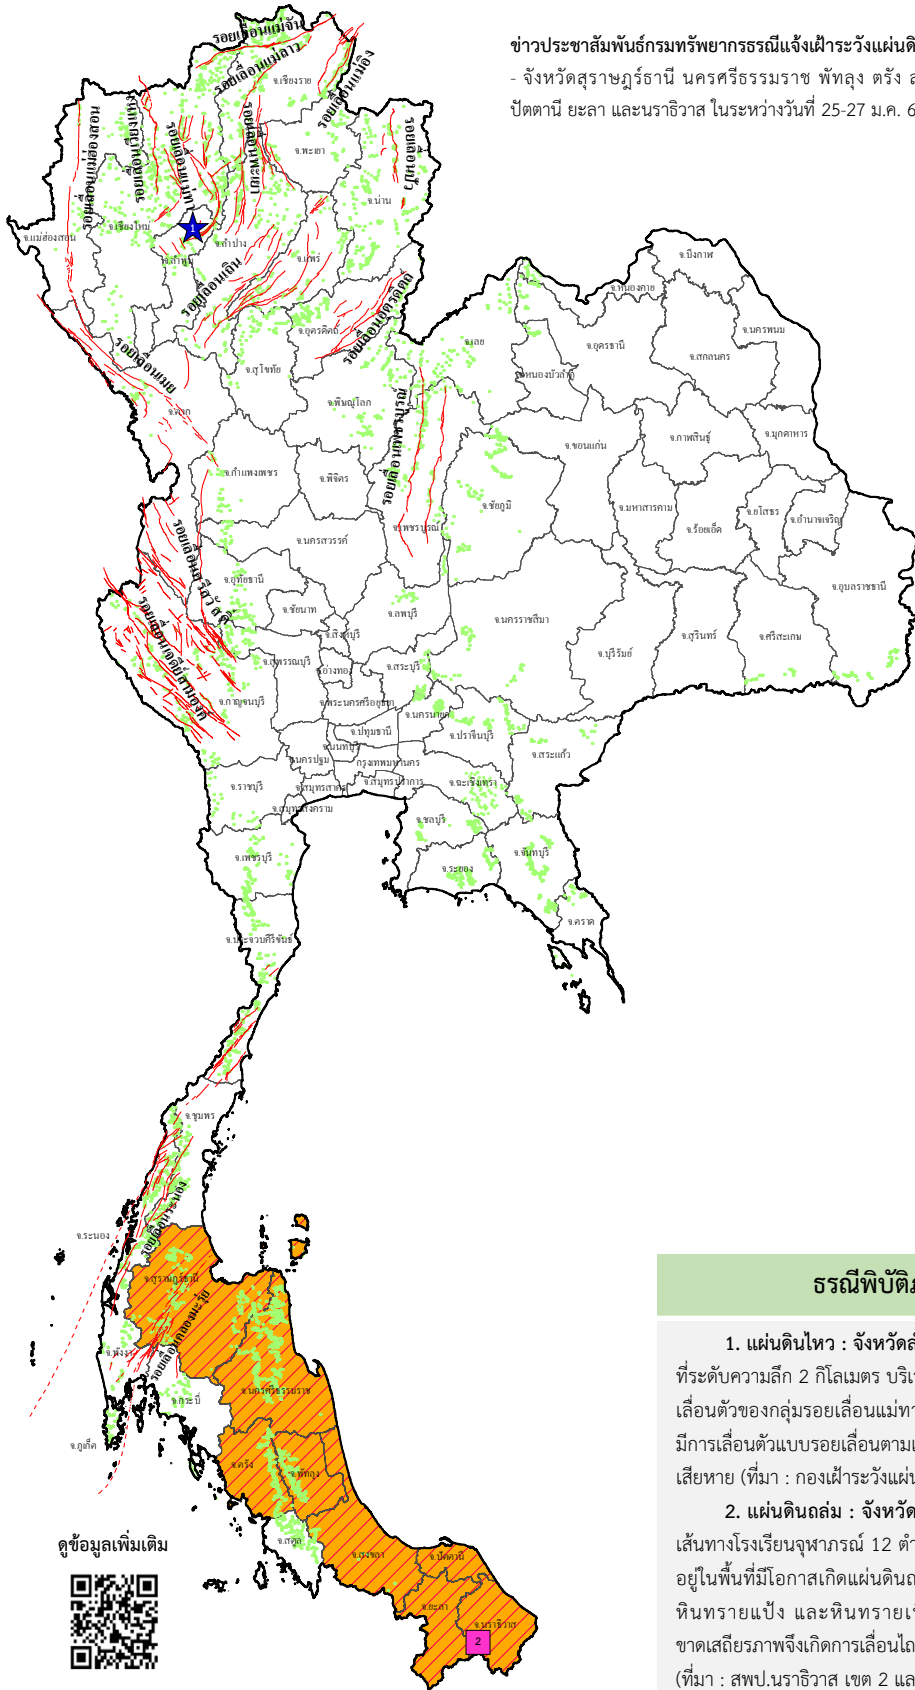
ข่าวประชาสัมพันธ์กรมทรัพยากรธรณีแจ้งเฝ้าระวังแผ่นดิ
- จังหวัดสุราษฎร์ธานี นครศรีธรรมราช พัทลุง ตรัง ส
ปัตตานี ยะลา และนราธิวาส ในระหว่างวันที่ 25-27 ม.ค. 6

รอยเลื่อนแม่จัน
รอยเลื่อนแม่ลาว
รอยเลื่อนพะเยา
รอยเลื่อนแม่อิง
รอยเลื่อนเมย
รอยเลื่อนแม่ทา
รอยเลื่อนเถิน
รอยเลื่อนปัว
รอยเลื่อนอุตรดิตถ์
รอยเลื่อนเพชรบูรณ์
รอยเลื่อนศรีสวัสดิ์
รอยเลื่อนเจดีย์สามองค์
รอยเลื่อนระนอง
รอยเลื่อนคลองมะรุ่ย
จ.เชียงราย
จ.พะเยา
จ.น่าน
จ.แม่ฮ่องสอน
จ.เชียงใหม่
จ.ลำปาง
จ.ลำพูน
จ.แพร่
จ.อุตรดิตถ์
จ.สุโขทัย
จ.ตาก
จ.พิษณุโลก
จ.กำแพงเพชร
จ.พิจิตร
จ.เพชรบูรณ์
จ.นครสวรรค์
จ.อุทัยธานี
จ.ชัยนาท
จ.ลพบุรี
จ.สิงห์บุรี
จ.อ่างทอง
จ.สุพรรณบุรี
จ.กาญจนบุรี
จ.พระนครศรีอยุธยา
จ.สระบุรี
จ.นครนายก
จ.ปทุมธานี
จ.นนทบุรี
จ.นครปฐม
กรุงเทพมหานคร
จ.ราชบุรี
จ.สมุทรสาคร
จ.สมุทรปราการ
จ.สมุทรสงคราม
จ.ฉะเชิงเทรา
จ.ปราจีนบุรี
จ.สระแก้ว
จ.ชลบุรี
จ.ระยอง
จ.จันทบุรี
จ.ตราด
จ.เพชรบุรี
จ.ประจวบคีรีขันธ์
จ.ชุมพร
จ.ระนอง
จ.สุราษฎร์ธานี
จ.พังงา
จ.กระบี่
จ.ภูเก็ต
จ.นครศรีธรรมราช
จ.ตรัง
จ.พัทลุง
จ.สตูล
จ.สงขลา
จ.ปัตตานี
จ.ยะลา
จ.นราธิวาส
จ.เลย
จ.หนองคาย
จ.บึงกาฬ
จ.อุดรธานี
จ.หนองบัวลำภู
จ.สกลนคร
จ.นครพนม
จ.ขอนแก่น
จ.กาฬสินธุ์
จ.มุกดาหาร
จ.ชัยภูมิ
จ.มหาสารคาม
จ.ร้อยเอ็ด
จ.ยโสธร
จ.อำนาจเจริญ
จ.อุบลราชธานี
จ.นครราชสีมา
จ.บุรีรัมย์
จ.สุรินทร์
จ.ศรีสะเกษ
1
2

ดูข้อมูลเพิ่มเติม

ธรณีพิบัติ

1. แผ่นดินไหว : จังหวัด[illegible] ที่ระดับความลึก 2 กิโลเมตร บริเ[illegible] เลื่อนตัวของกลุ่มรอยเลื่อนแม่ทา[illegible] มีการเลื่อนตัวแบบรอยเลื่อนตาม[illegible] เสียหาย (ที่มา : กองเฝ้าระวังแผ่น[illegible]

2. แผ่นดินถล่ม : จังหวัด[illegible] เส้นทางโรงเรียนจุฬาภรณ์ 12 ตำ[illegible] อยู่ในพื้นที่มีโอกาสเกิดแผ่นดิน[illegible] หินทรายแป้ง และหินทรายเ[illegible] ขาดเสถียรภาพจึงเกิดการเลื่อนไ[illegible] (ที่มา : สพป.นราธิวาส เขต 2 แล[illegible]